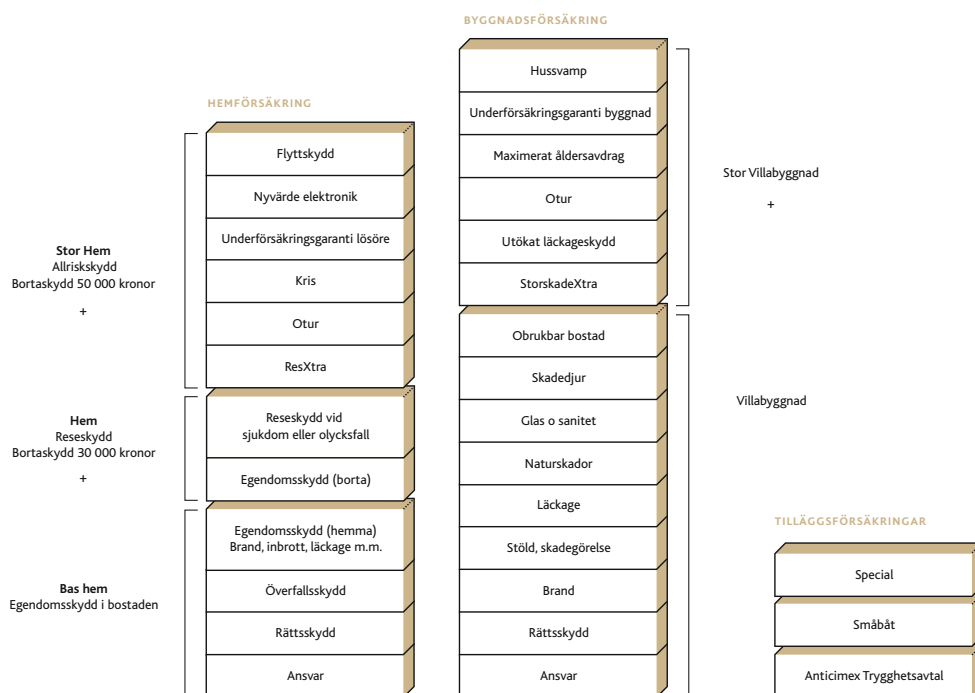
BYGGNADSFÖRSÄKRING

HEMFÖRSÄKRING

Stor Hem
Allriskskydd
Bortaskydd 50 000 kronor

+

Flyttskydd

Nyvärde elektronik

Underförsäkringsgaranti lösöre

Kris

Otur

ResXtra

Hem
Reseskydd
Bortaskydd 30 000 kronor

+

Reseskydd vid sjukdom eller olycksfall

Egendomsskydd (borta)

Bas hem
Egendomsskydd i bostaden

Egendomsskydd (hemma)
Brand, inbrott, läckage m.m.

Överfallsskydd

Rättsskydd

Ansvar

Hussvamp

Underförsäkringsgaranti byggnad

Maximerat åldersavdrag

Otur

Utökat läckageskydd

StorskadeXtra

Stor Villabyggnad

+

Obrukbar bostad

Skadedjur

Glas o sanitet

Naturskador

Läckage

Stöld, skadegörelse

Brand

Rättsskydd

Ansvar

Villabyggnad

TILLÄGGSFÖRSÄKRINGAR

Special

Småbåt

Anticimex Trygghetsavtal